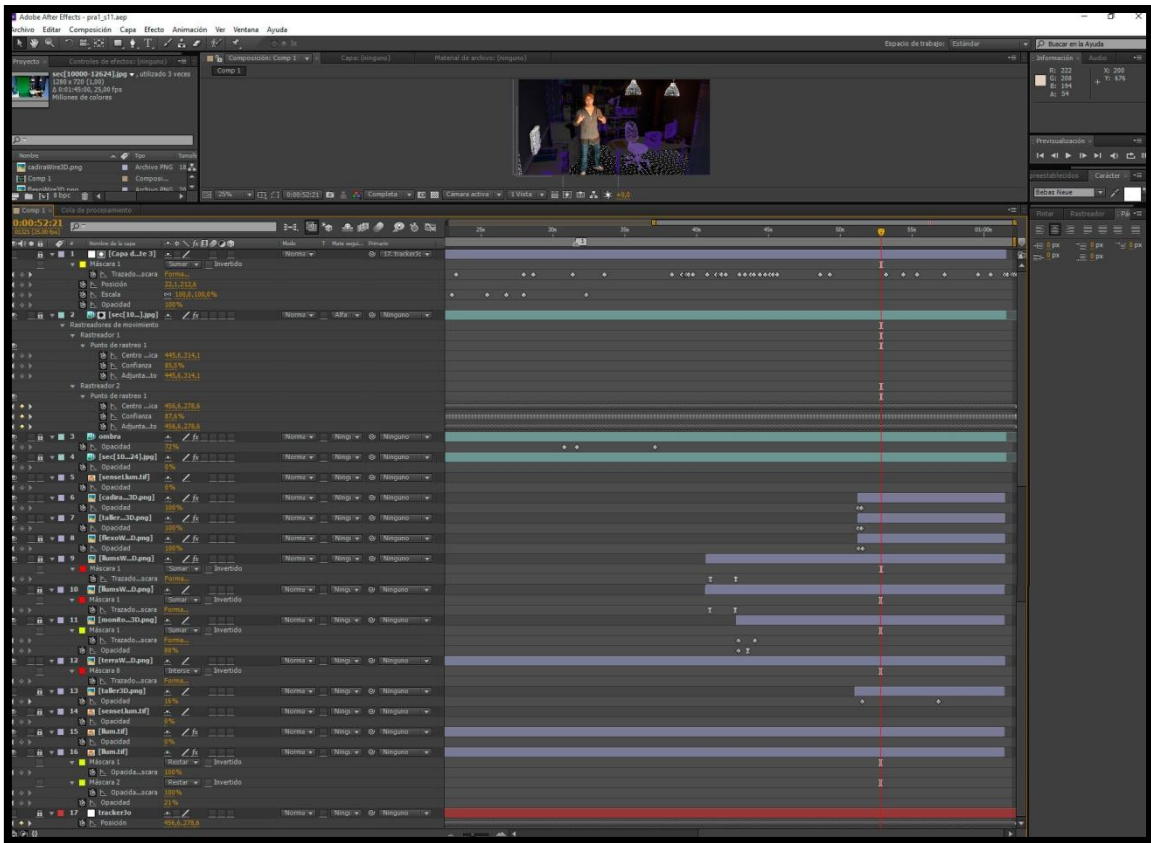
Adobe After Effects - pra1_s11.aep

Archivo Editar Composición Capa Efecto Animación Ver Ventana Ayuda

Espacio de trabajo: Estándar

Buscar en la Ayuda

Proyecto × Controles de efectos: (ninguno)

Composición: Comp 1 × Capa: (ninguno) Material de archivo: (ninguno)

Comp 1

sec[10000-12624].jpg ▾, utilizado 3 veces
1280 x 720 (1,00)
Δ 0:01:45:00, 25,00 fps
Millones de colores

Nombre Tipo Tamaño

cadiraWire3D.png Archivo PNG 18,
Comp 1 Composi...
FlexoWire3D.png Archivo PNG 20

8 bpc

25% 0:00:52:21 Completa Cámara activa 1 Vista +0,0

Información × Audio

R: 222 G: 208 B: 194 A: 54

X: 200 Y: 676

Previsualización ×

preestablecidos Carácter ×

Bebas Neue

Comp 1 × Cola de procesamiento

0:00:52:21
01321 (25.00 fps)

Pintar Rastreador Pá

Nombre de la capa Modo T Mate segui... Primario

25s 30s 35s 40s 45s 50s 55s 01:00s

1 [Capa d...te 3] Normal 17. trackerJo
Máscara 1 Sumar Invertido
Trazado...scara Forma...
Posición 22,1,-212,6
Escala 100,0,100,0%
Opacidad 100%
2 [sec[10...].jpg] Normal Alfa Ninguno
Rastreadores de movimiento
Rastreador 1
Punto de rastreo 1
Centro ...ica 445,6,314,1
Confianza 85,5%
Adjunta...to 445,6,314,1
Rastreador 2
Punto de rastreo 1
Centro ...ica 456,6,278,6
Confianza 37,4%
Adjunta...to 456,6,278,6
3 ombra Normal Ningú Ninguno
Opacidad 72%
4 [sec[10...24].jpg] Normal Ningú Ninguno
Opacidad 0%
5 [sensetlum.tif] Normal Ningú Ninguno
Opacidad 0%
6 [cadira...3D.png] Normal Ningú Ninguno
Opacidad 100%
7 [taller...3D.png] Normal Ningú Ninguno
Opacidad 100%
8 [flexoW...D.png] Normal Ningú Ninguno
Opacidad 100%
9 [llumsW...D.png] Normal Ningú Ninguno
Máscara 1 Sumar Invertido
Trazado...scara Forma...
10 [llumsW...D.png] Normal Ningú Ninguno
Máscara 1 Sumar Invertido
Trazado...scara Forma...
11 [monito...3D.png] Normal Ningú Ninguno
Máscara 1 Sumar Invertido
Trazado...scara Forma...
Opacidad 88%
12 [terraW...D.png] Normal Ningú Ninguno
Máscara 8 Interse Invertido
Trazado...scara Forma...
13 [taller3D.png] Normal Ningú Ninguno
Opacidad 16%
14 [sensetlum.tif] Normal Ningú Ninguno
Opacidad 0%
15 [llum.tif] Normal Ningú Ninguno
Opacidad 0%
16 [llum.tif] Normal Ningú Ninguno
Máscara 1 Restar Invertido
Opacida...scara 100%
Máscara 2 Restar Invertido
Opacida...scara 100%
Opacidad 21%
17 trackerJo Normal Ningú Ninguno
Posición 456,6,278,6